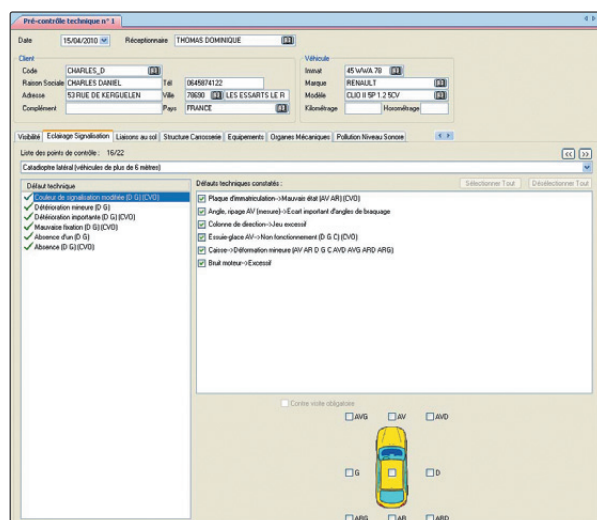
Pré-contrôle technique n° 1

Date 15/04/2010 Réceptionnaire THOMAS DOMINIQUE

Client
Code CHARLES_D
Raison Sociale CHARLES DANIEL Tél 0645874122
Adresse 53 RUE DE KERGUELEN Ville 78690 LES ESSARTS LE R
Complément Pays FRANCE

Véhicule
Immat 45 WWA 78
Marque RENAULT
Modèle CLIO II 5P 1.2 5CV
Kilométrage Horométrage

Visibilité | Eclairage Signalisation | Liaisons au sol | Structure Carrosserie | Equipements | Organes Mécaniques | Pollution Niveau Sonore

Liste des points de contrôle : 16/22
Catadioptre latéral (véhicules de plus de 6 mètres)

Défaut technique
Couleur de signalisation modifiée (D G) (CVO)
Détérioration mineure (D G)
Détérioration importante (D G) (CVO)
Mauvaise fixation (D G) (CVO)
Absence d'un (D G)
Absence (D G) (CVO)

Défauts techniques constatés : Sélectionner Tout Désélectionner Tout
Plaque d'immatriculation-->Mauvais état (AV AR) (CVO)
Angle, ripage AV (mesure)-->Ecart important d'angles de braquage
Colonne de direction-->Jeu excessif
Essuie-glace AV-->Non fonctionnement (D G C) (CVO)
Caisse-->Déformation mineure (AV AR D G C AVD AVG ARD ARG)
Bruit moteur-->Excessif

Contre visite obligatoire
AVG AV AVD
G D
ARG AR ARD